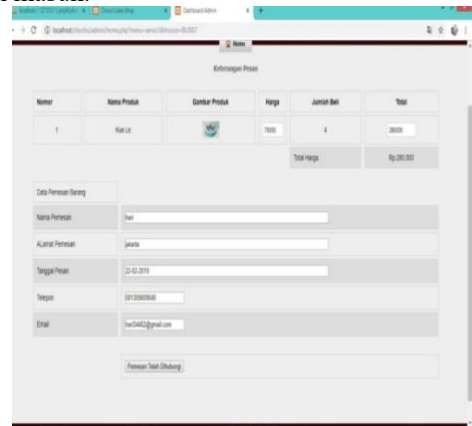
Dashboard Admin

localhost/

Home

Keterangan Pesan

| Nomor | Nama Produk | Gambar Produk | Harga | Jumlah Beli | Total |
|---|---|---|---|---|---|
| 1 | Kue Lo | | 7000 | 4 | 28000 |
| | | | | Total Harga | Rp.280.000 |

Data Pemesan Barang

Nama Pemesan: hari

ALamat Pemesan: jakarta

Tanggal Pesan: 22-02-2019

Telepon: 081309659645

Email: hari3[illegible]@gmail.com

Pemesan Telah Dihubungi